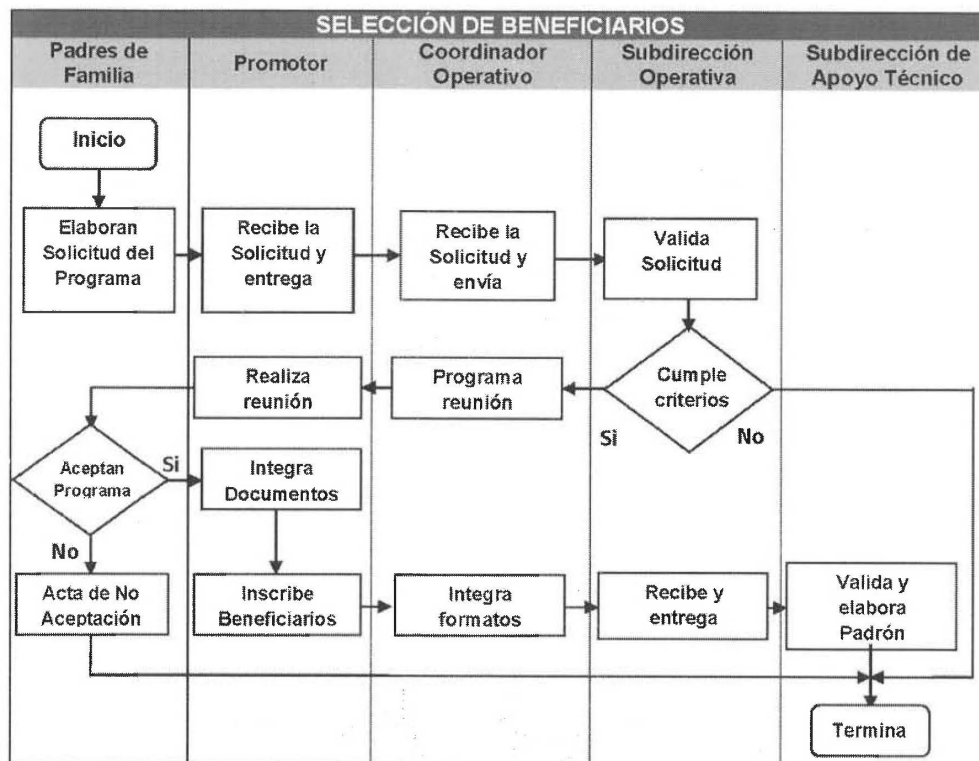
SELECCIÓN DE BENEFICIARIOS

| Padres de Familia | Promotor | Coordinador Operativo | Subdirección Operativa | Subdirección de Apoyo Técnico |
|---|---|---|---|---|

Inicio

Elaboran Solicitud del Programa

Recibe la Solicitud y entrega

Recibe la Solicitud y envía

Valida Solicitud

Cumple criterios

Sì

No

Programa reunión

Realiza reunión

Aceptan Programa

Si

No

Integra Documentos

Acta de No Aceptación

Inscribe Beneficiarios

Integra formatos

Recibe y entrega

Valida y elabora Padrón

Termina